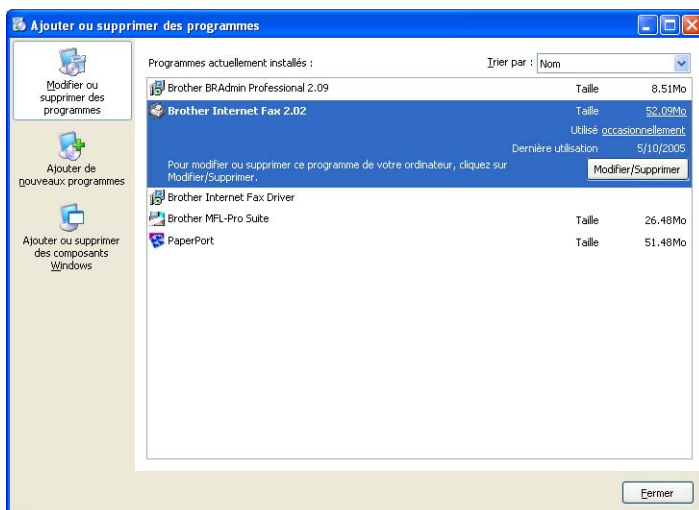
Ajouter ou supprimer des programmes

Modifier ou supprimer des programmes

Ajouter de nouveaux programmes

Ajouter ou supprimer des composants Windows

Programmes actuellement installés :

Trier par : Nom

| | | |
|---|---|---|
| Brother BRAdmin Professional 2.09 | Taille | 8.51Mo |
| Brother Internet Fax 2.02 | Taille | 52.09Mo |
| | Utilisé | occasionnellement |
| | Dernière utilisation | 5/10/2005 |
| Pour modifier ou supprimer ce programme de votre ordinateur, cliquez sur Modifier/Supprimer. | | Modifier/Supprimer |
| Brother Internet Fax Driver | | |
| Brother MFL-Pro Suite | Taille | 26.48Mo |
| PaperPort | Taille | 51.48Mo |

Fermer